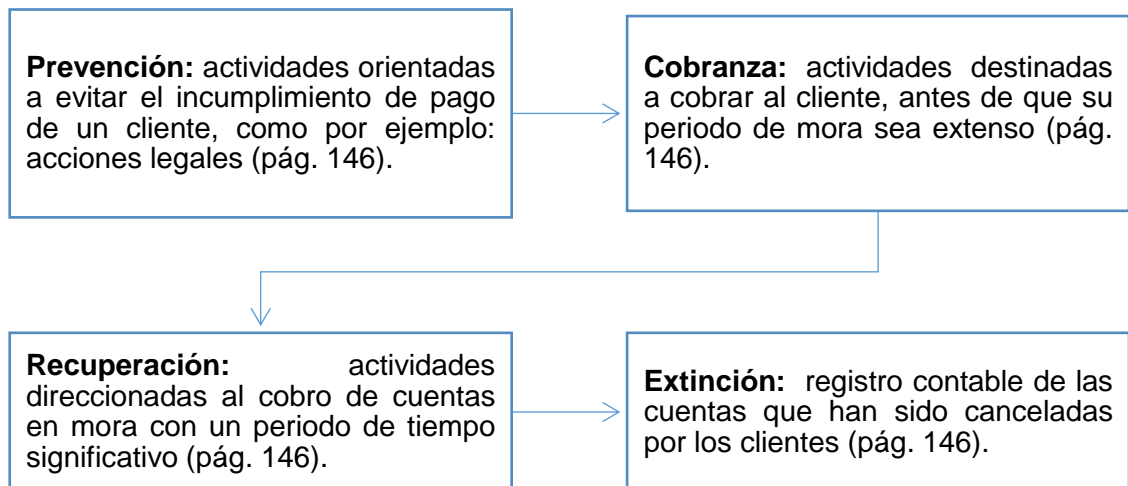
**Prevención:** actividades orientadas a evitar el incumplimiento de pago de un cliente, como por ejemplo: acciones legales (pág. 146).

**Cobranza:** actividades destinadas a cobrar al cliente, antes de que su periodo de mora sea extenso (pág. 146).

**Recuperación:** actividades direccionadas al cobro de cuentas en mora con un periodo de tiempo significativo (pág. 146).

**Extinción:** registro contable de las cuentas que han sido canceladas por los clientes (pág. 146).